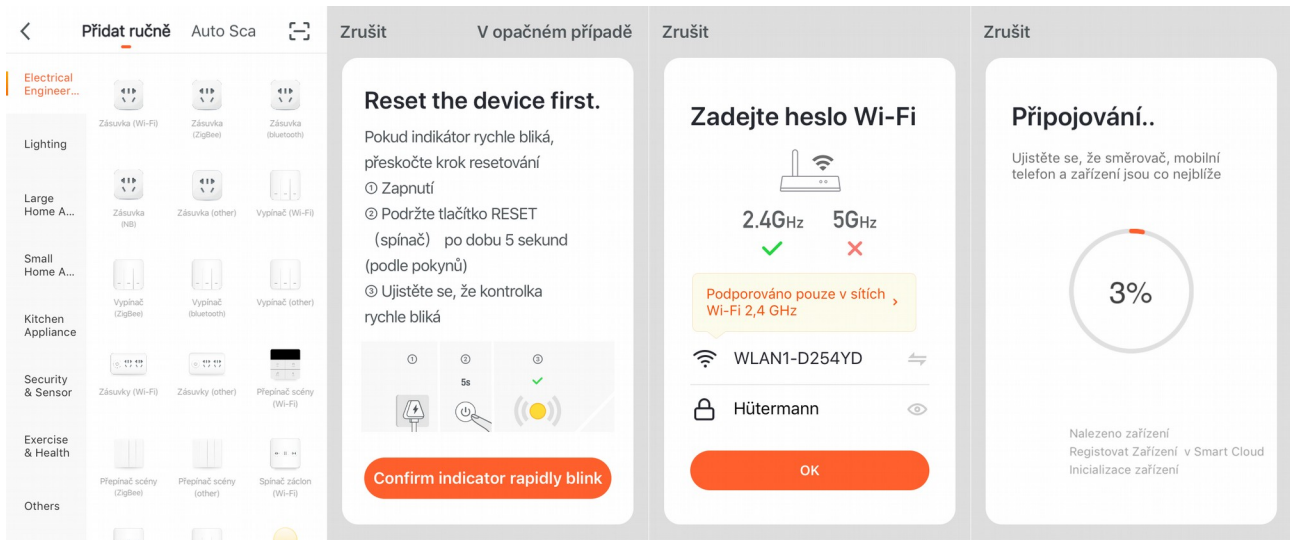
Přidat ručně Auto Sca

Electrical Engineer...

Lighting

Large Home A...

Small Home A...

Kitchen Appliance

Security & Sensor

Exercise & Health

Others

Zásuvka (Wi-Fi)
Zásuvka (ZigBee)
Zásuvka (bluetooth)
Zásuvka (NB)
Zásuvka (other)
Vypínač (Wi-Fi)
Vypínač (ZigBee)
Vypínač (bluetooth)
Vypínač (other)
Zásuvky (Wi-Fi)
Zásuvky (other)
Přepínač scény (Wi-Fi)
Přepínač scény (ZigBee)
Přepínač scény (other)
Spínač záclon (Wi-Fi)

Zrušit V opačném případě

Reset the device first.

Pokud indikátor rychle bliká, přeskočte krok resetování
① Zapnutí
② Podržte tlačítko RESET (spínač) po dobu 5 sekund (podle pokynů)
③ Ujistěte se, že kontrolka rychle bliká

① ② ③
5s

Confirm indicator rapidly blink

Zrušit

Zadejte heslo Wi-Fi

2.4GHz 5GHz

Podporováno pouze v sítích Wi-Fi 2,4 GHz

WLAN1-D254YD

Hütermann

OK

Zrušit

Připojování..

Ujistěte se, že směrovač, mobilní telefon a zařízení jsou co nejblíže

3%

Nalezeno zařízení
Registovat Zařízení v Smart Cloud
Inicializace zařízení